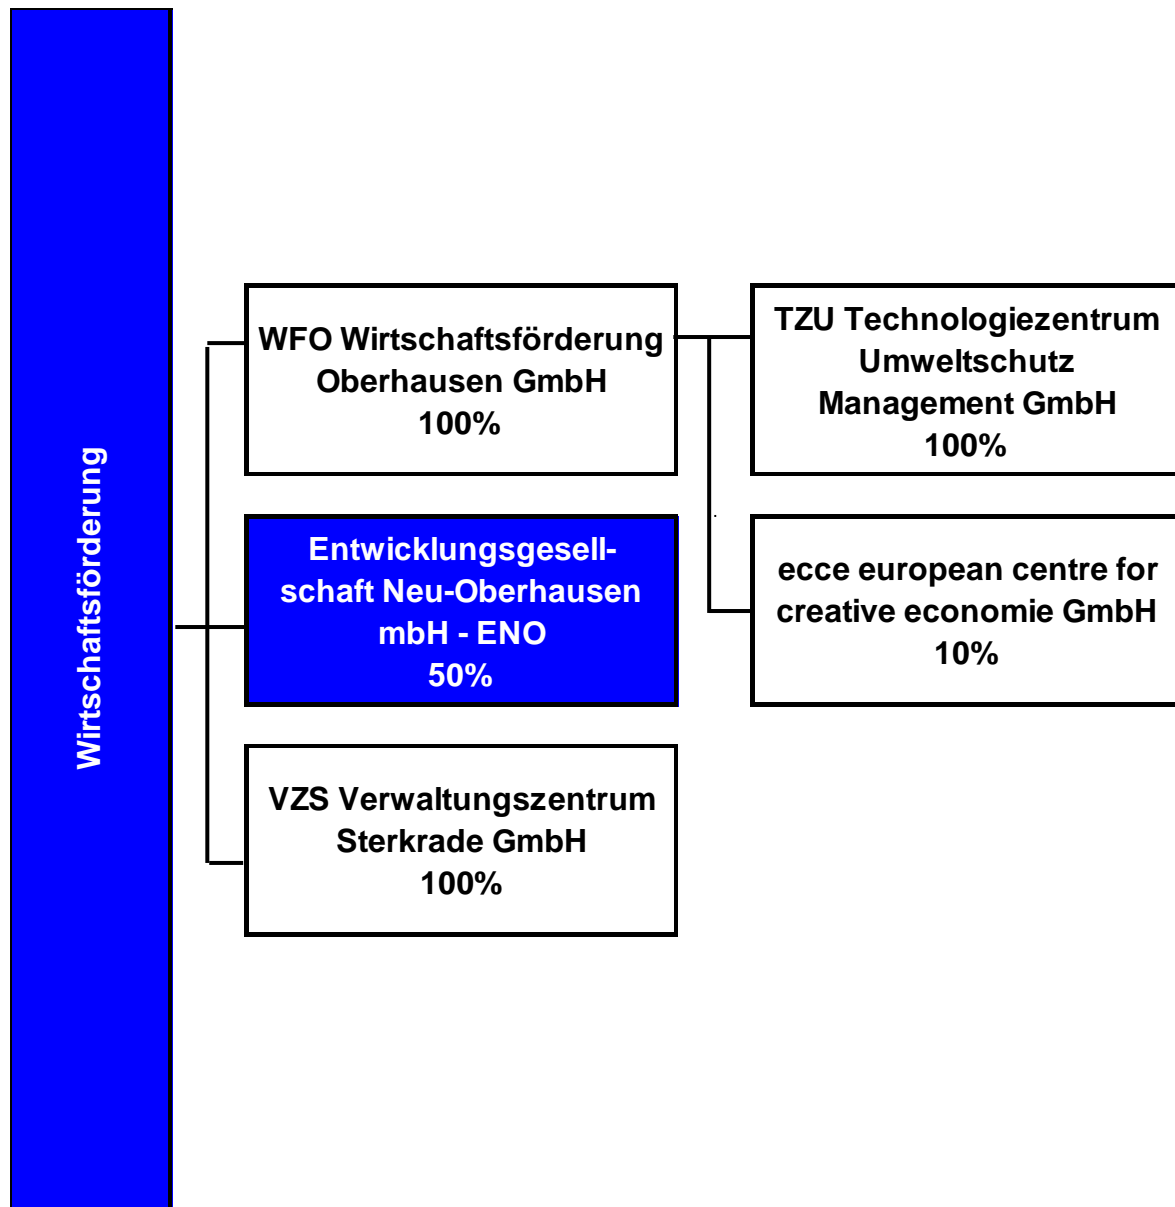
Wirtschaftsförderung

WFO Wirtschaftsförderung Oberhausen GmbH
100%

Entwicklungsgesellschaft Neu-Oberhausen mbH - ENO
50%

VZS Verwaltungszentrum Sterkrade GmbH
100%

TZU Technologiezentrum Umweltschutz Management GmbH
100%

ecce european centre for creative economie GmbH
10%